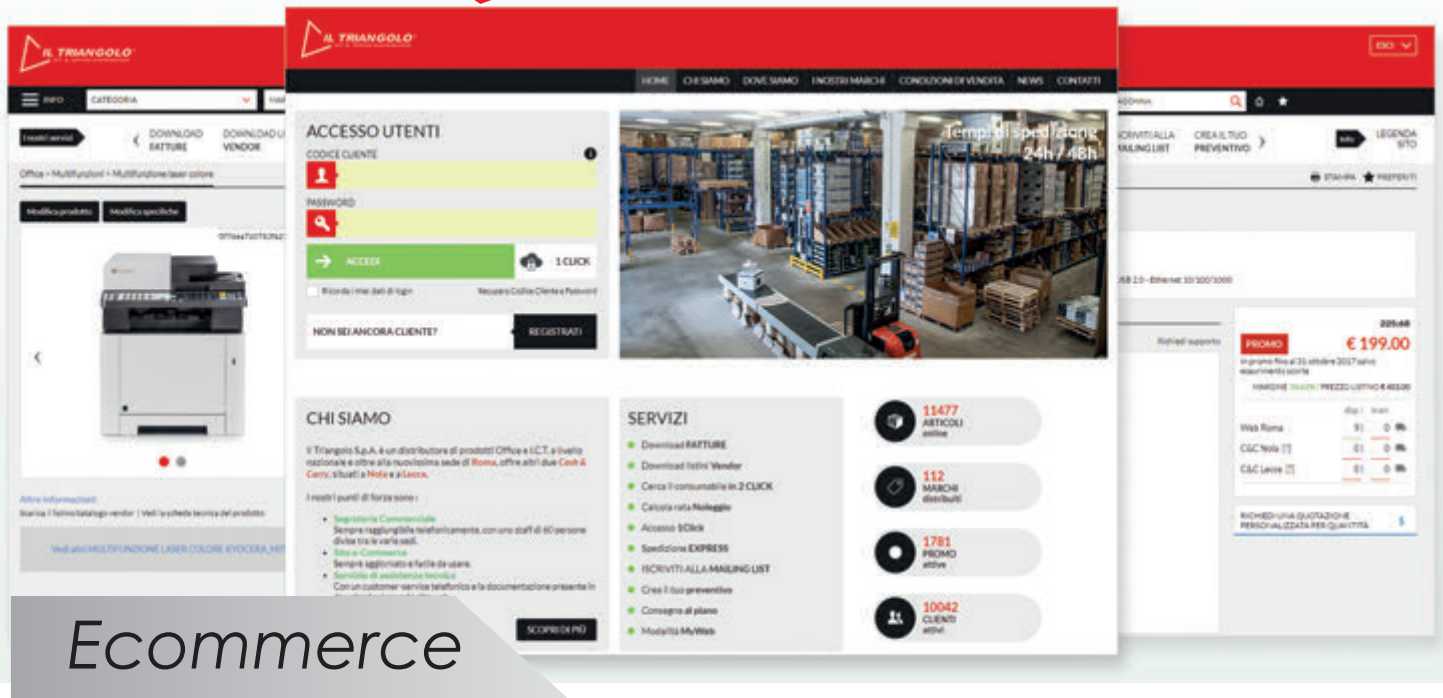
IL TRIANGOLO

INFO CATEGORIA

I nostri servizi DOWNLOAD FATTURE DOWNLOAD LISTINI VENDOR

Office > Multifunzioni > Multifunzione laser colore

Modifica prodotto Modifica specifiche

Altre informazioni
Scarica il listino/catalogo vendor | Vedi la scheda tecnica del prodotto

Vedi altri MULTIFUNZIONE LASER COLORE KYOCERA_MITA

IL TRIANGOLO

HOME CHI SIAMO DOVE SIAMO I NOSTRI MARCHI CONDIZIONI DI VENDITA NEWS CONTATTI

ACCESSO UTENTI
CODICE CLIENTE
PASSWORD
ACCEDI
1 CLICK
Ricorda i miei dati di login
Recupera Codice Cliente e Password
NON SEI ANCORA CLIENTE?
REGISTRATI

Tempi di spedizione 24h / 48h

CHI SIAMO
Il Triangolo S.p.A. è un distributore di prodotti Office e I.C.T. a livello nazionale e oltre alla nuovissima sede di Roma, offre altri due Cash & Carry, situati a Nola e a Lecce.
I nostri punti di forza sono :
• Segreteria Commerciale
Sempre raggiungibile telefonicamente, con uno staff di 60 persone divise tra le varie sedi.
• Sito e-Commerce
Sempre aggiornato e facile da usare.
• Servizio di assistenza tecnica
Con un customer service telefonico e la documentazione presente in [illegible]
SCOPRI DI PIÙ

SERVIZI
• Download FATTURE
• Download listini Vendor
• Cerca il consumabile in 2 CLICK
• Calcola rata Noleggio
• Accesso 1Click
• Spedizione EXPRESS
• ISCRIVITI ALLA MAILING LIST
• Crea il tuo preventivo
• Consegna al piano
• Modalità MyWeb

11477 ARTICOLI online
112 MARCHI distribuiti
1781 PROMO attive
10042 CLIENTI attivi

ISCRIVITI ALLA MAILING LIST CREA IL TUO PREVENTIVO
Info LEGENDA SITO
STAMPA PREFERITI
USB 2.0 - Ethernet 10/100/1000
Richiedi supporto
225,68
PROMO € 199.00
In promo fino al 31 ottobre 2017 salvo esaurimento scorte
MARGINE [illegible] PREZZO LISTINO € 403,00
disp. tran.
Web Roma 9 0
C&C Nola 0 0
C&C Lecce 0 0
RICHIEDI UNA QUOTAZIONE PERSONALIZZATA PER QUANTITÀ

Ecommerce